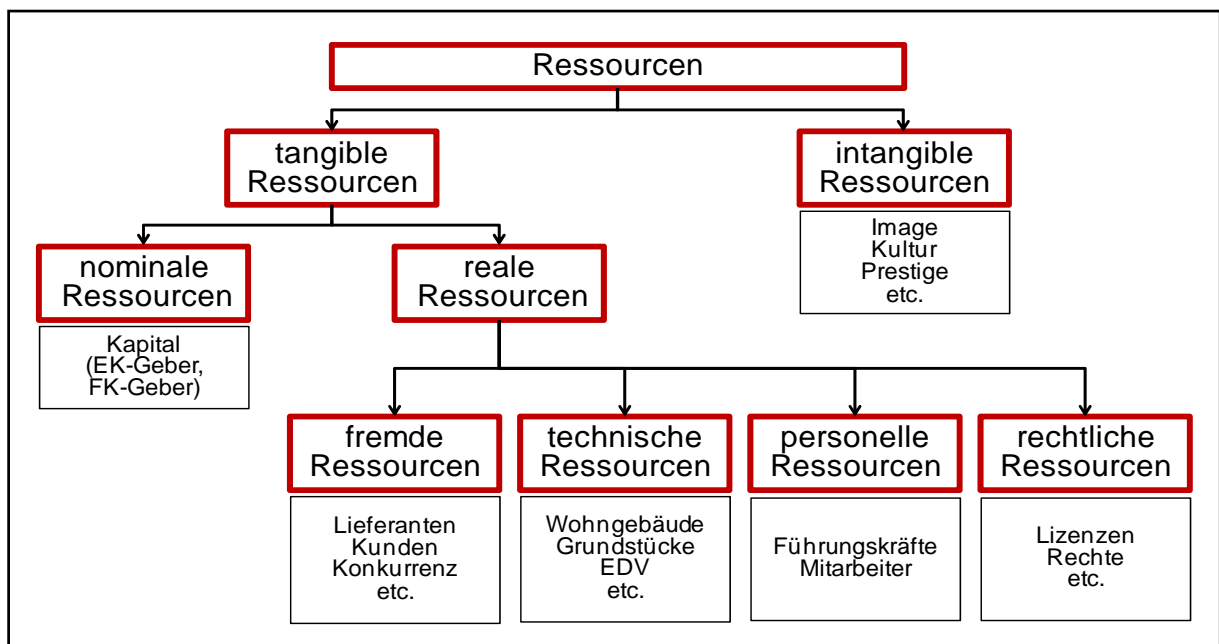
Ressourcen

tangible Ressourcen

intangible Ressourcen

Image
Kultur
Prestige
etc.

nominale Ressourcen

Kapital (EK-Geber, FK-Geber)

reale Ressourcen

fremde Ressourcen

Lieferanten
Kunden
Konkurrenz
etc.

technische Ressourcen

Wohngebäude
Grundstücke
EDV
etc.

personelle Ressourcen

Führungskräfte
Mitarbeiter

rechtliche Ressourcen

Lizenzen
Rechte
etc.